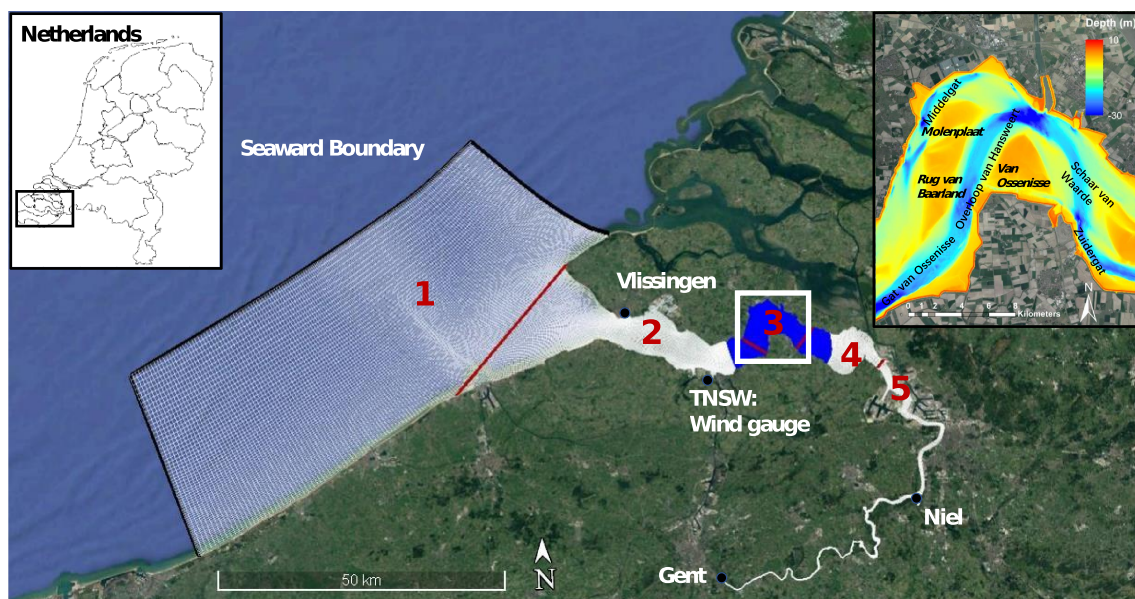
Netherlands

Seaward Boundary

1

Vlissingen

2

3

4

5

TNSW:
Wind gauge

Niel

Gent

50 km

N

Depth (m)
10
-30

Middelgat
Molenplaat
Rug van Baarland
Overloop van Hansweert
Van Ossenisse
Schaar van Waarde
Gat van Ossenisse
Zuidergat

0 1 2 4 6 8
Kilometers

N